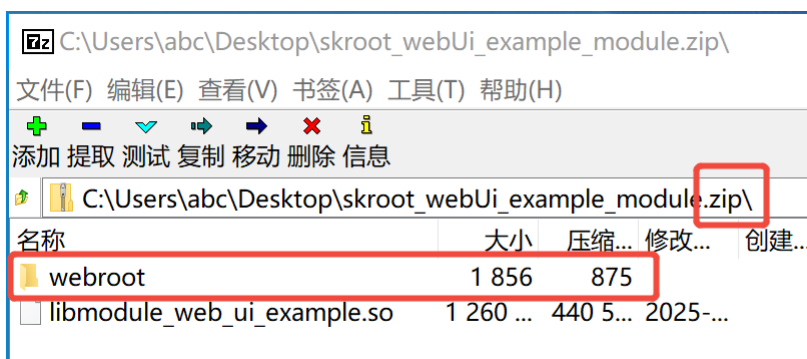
7z C:\Users\abc\Desktop\skroot_webUi_example_module.zip\

文件(F) 编辑(E) 查看(V) 书签(A) 工具(T) 帮助(H)

添加 提取 测试 复制 移动 删除 信息

C:\Users\abc\Desktop\skroot_webUi_example_module.zip\

| 名称 | 大小 | 压缩... | 修改... | 创建... |
|---|---|---|---|---|
| webroot | 1 856 | 875 | | |
| libmodule_web_ui_example.so | 1 260 ... | 440 5... | 2025-... | |